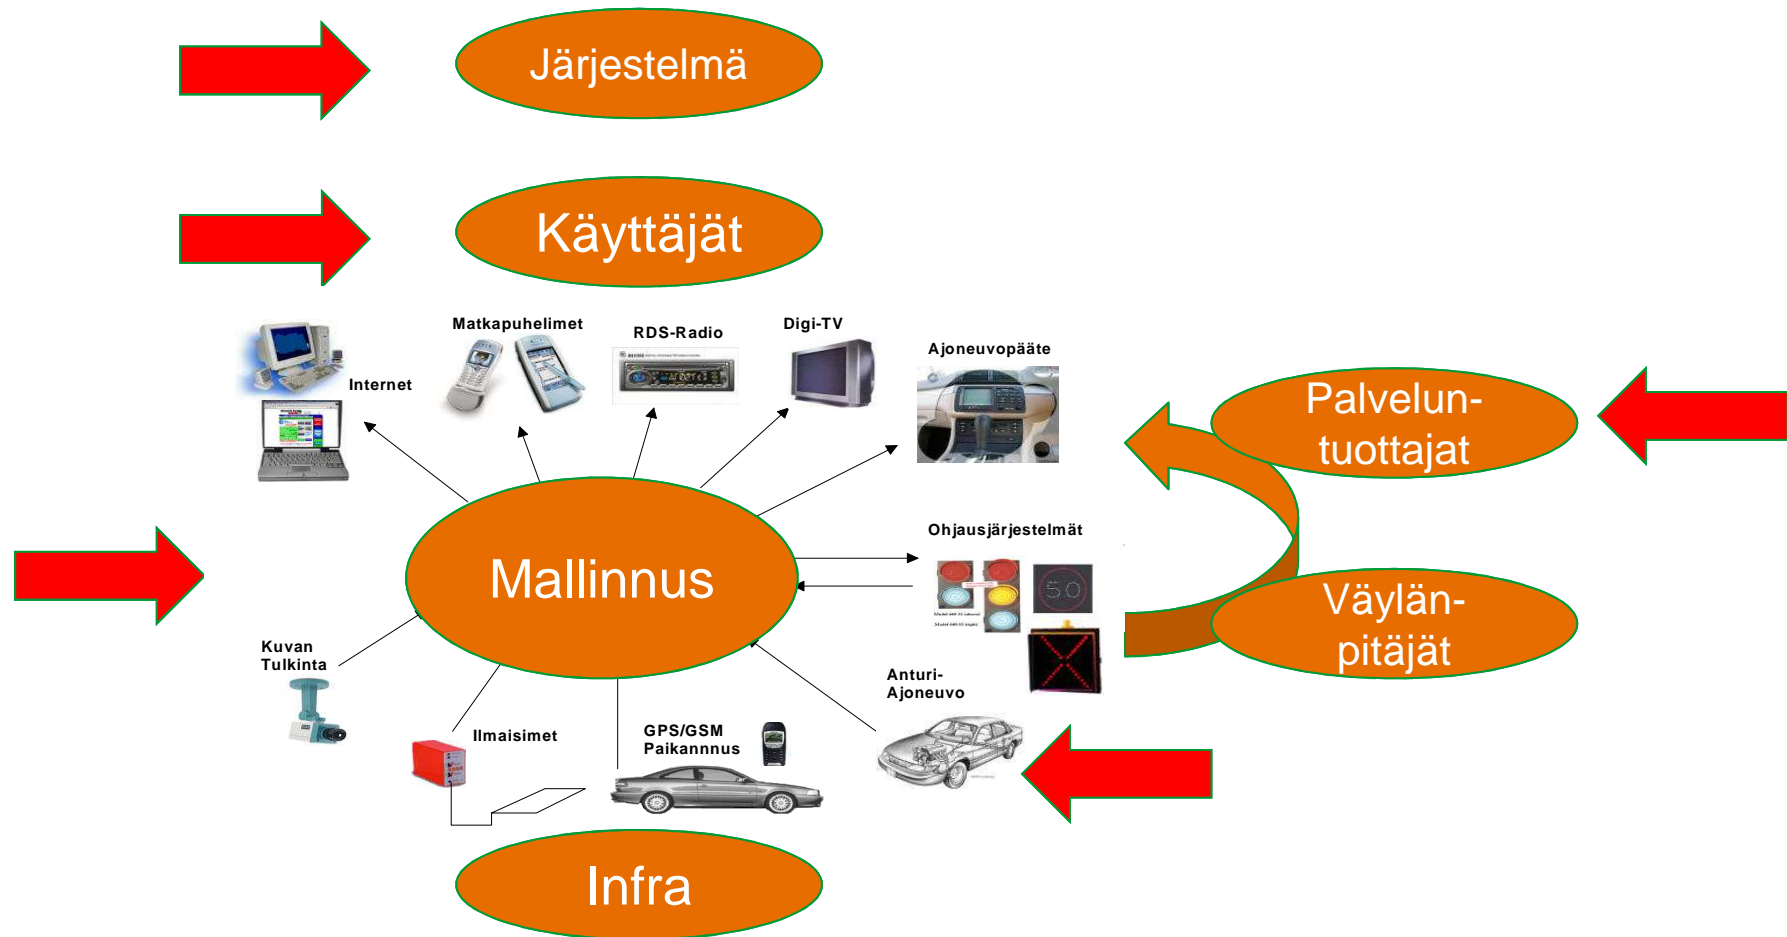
Järjestelmä

Käyttäjät

Matkapuhelimet

RDS-Radio

Digi-TV

Ajoneuvopääte

Internet

Palvelun-tuottajat

Ohjausjärjestelmät

Mallinnus

Väylän-pitäjät

Kuvan Tulkinta

Anturi-Ajoneuvo

Ilmaisimet

GPS/GSM Paikannnus

Infra